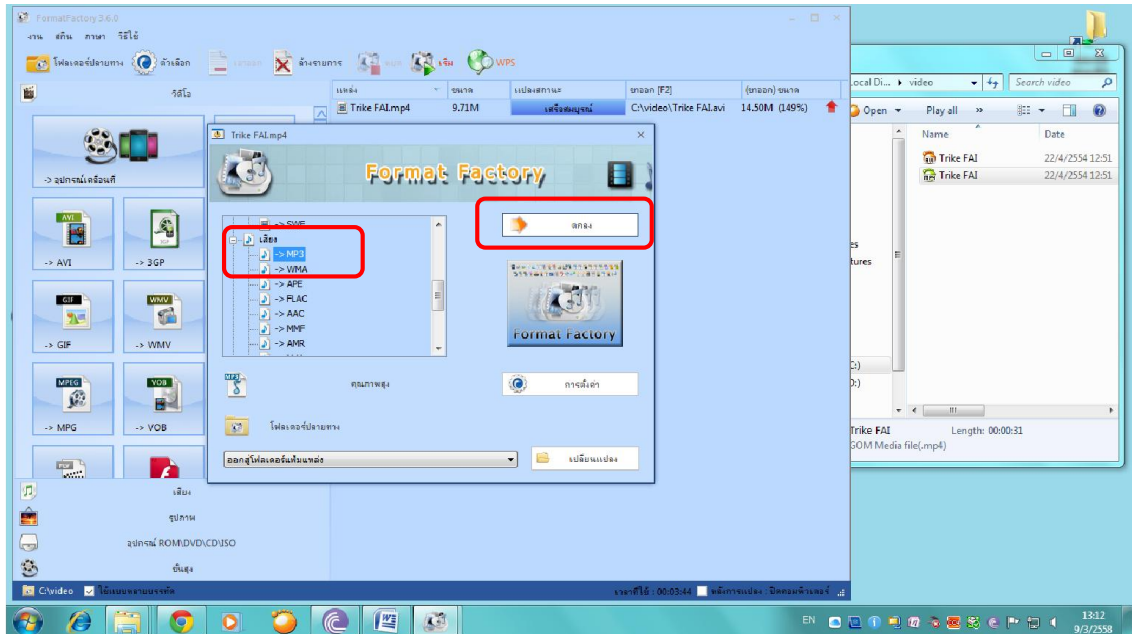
FormatFactory 3.6.0

งาน สกิน ภาษา วิธีใช้

โฟลเดอร์ปลายทาง ตัวเลือก ลบออก ล้างรายการ หยุด เริ่ม WPS

วีดีโอ

-> อุปกรณ์เคลื่อนที่

AVI -> AVI

3GP -> 3GP

GIF -> GIF

WMV -> WMV

MPEG -> MPG

VOB -> VOB

เสียง

รูปภาพ

อุปกรณ์ ROM\DVD\CD\ISO

ขั้นสูง

C:\video ใช้แบบหลายบรรทัด

| แหล่ง | ขนาด | แปลงสถานะ | ขาออก [F2] | (ขาออก) ขนาด |
|---|---|---|---|---|
| Trike FAI.mp4 | 9.71M | เสร็จสมบูรณ์ | C:\video\Trike FAI.avi | 14.50M (149%) |

Trike FAI.mp4

Format Factory

-> SWF
เสียง
-> MP3
-> WMA
-> APE
-> FLAC
-> AAC
-> MMF
-> AMR

ตกลง

Format Factory

MP3 คุณภาพสูง

การตั้งค่า

โฟลเดอร์ปลายทาง

ออกสู่โฟลเดอร์แหล่งแหล่ง

เปลี่ยนแปลง

เวลาที่ใช้ : 00:03:44 หลังการแปลง : ปิดคอมพิวเตอร์

Local Di... ▸ video

Search video

Open Play all

Name Date

Trike FAI 22/4/2554 12:51

Trike FAI 22/4/2554 12:51

es

tures

C:)

D:)

Trike FAI Length: 00:00:31

GOM Media file(.mp4)

EN 13:12 9/3/2558